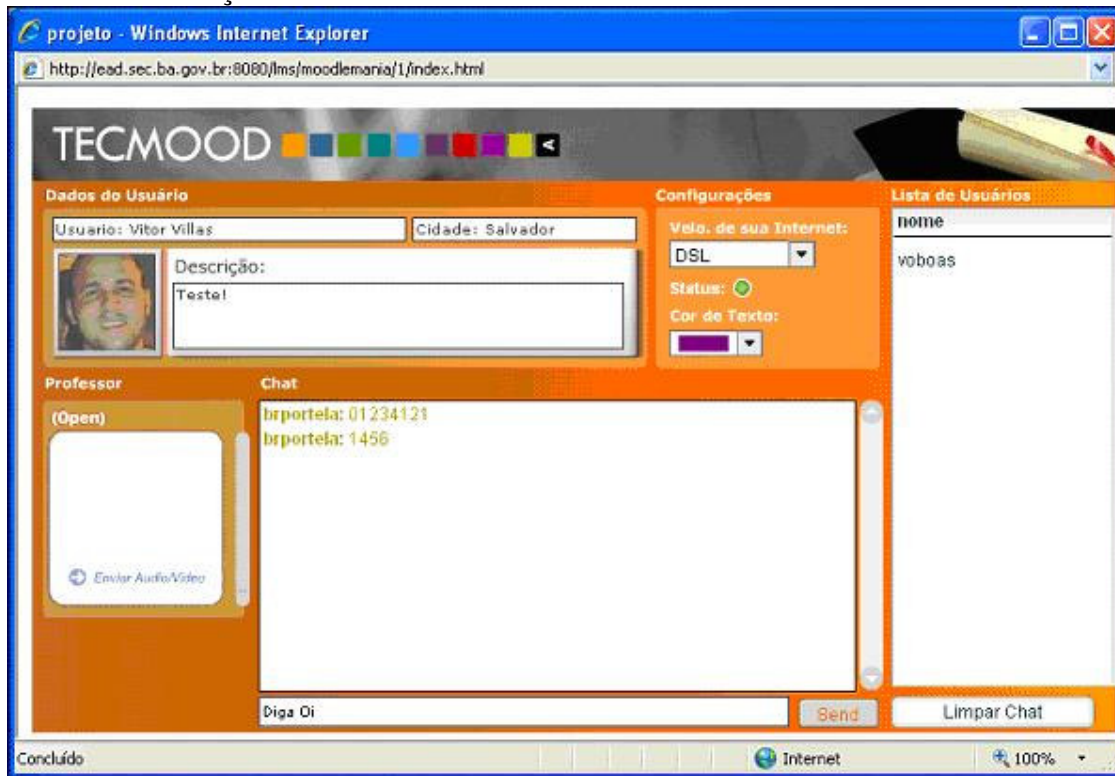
projeto - Windows Internet Explorer

http://ead.sec.ba.gov.br:8080/lms/moodlemania/1/index.html

TECMOOD

Dados do Usuário

Usuario: Vitor Villas

Cidade: Salvador

Descrição:

Teste!

Configurações

Velo. de sua Internet:

DSL

Status:

Cor de Texto:

Lista de Usuários

nome

voboas

Professor

(Open)

Enviar Audio/Video

Chat

brportela: 01234121
brportela: 1456

Diga Oi

Send

Limpar Chat

Concluído

Internet

100%